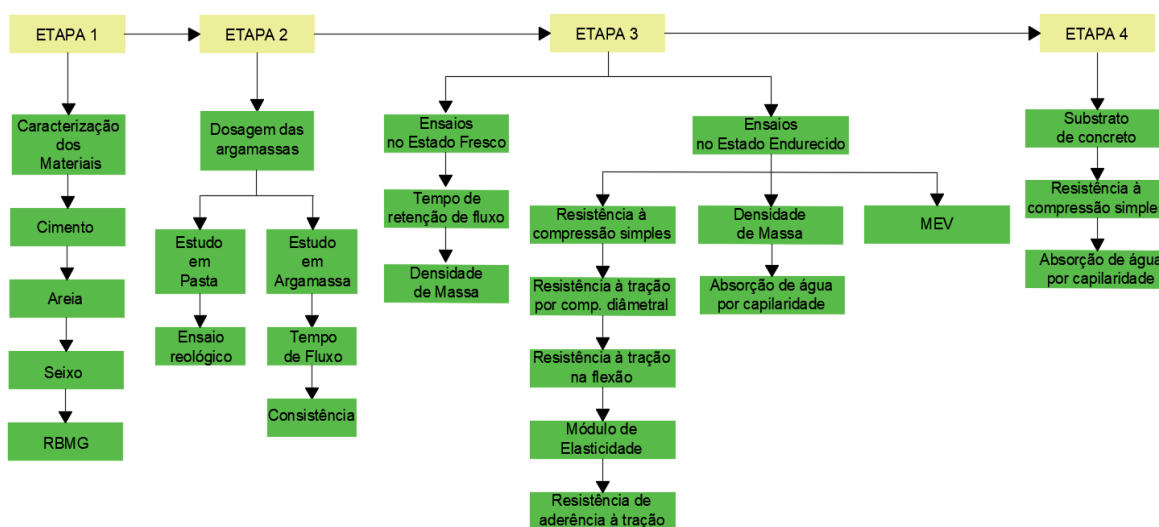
ETAPA 1

Caracterização dos Materiais

Cimento

Areia

Seixo

RBMG

ETAPA 2

Dosagem das argamassas

Estudo em Pasta

Ensaio reológico

Estudo em Argamassa

Tempo de Fluxo

Consistência

ETAPA 3

Ensaios no Estado Fresco

Tempo de retenção de fluxo

Densidade de Massa

Ensaios no Estado Endurecido

Resistência à compressão simples

Resistência à tração por comp. diâmetral

Resistência à tração na flexão

Módulo de Elasticidade

Resistência de aderência à tração

Densidade de Massa

Absorção de água por capilaridade

MEV

ETAPA 4

Substrato de concreto

Resistência à compressão simple

Absorção de água por capilaridade